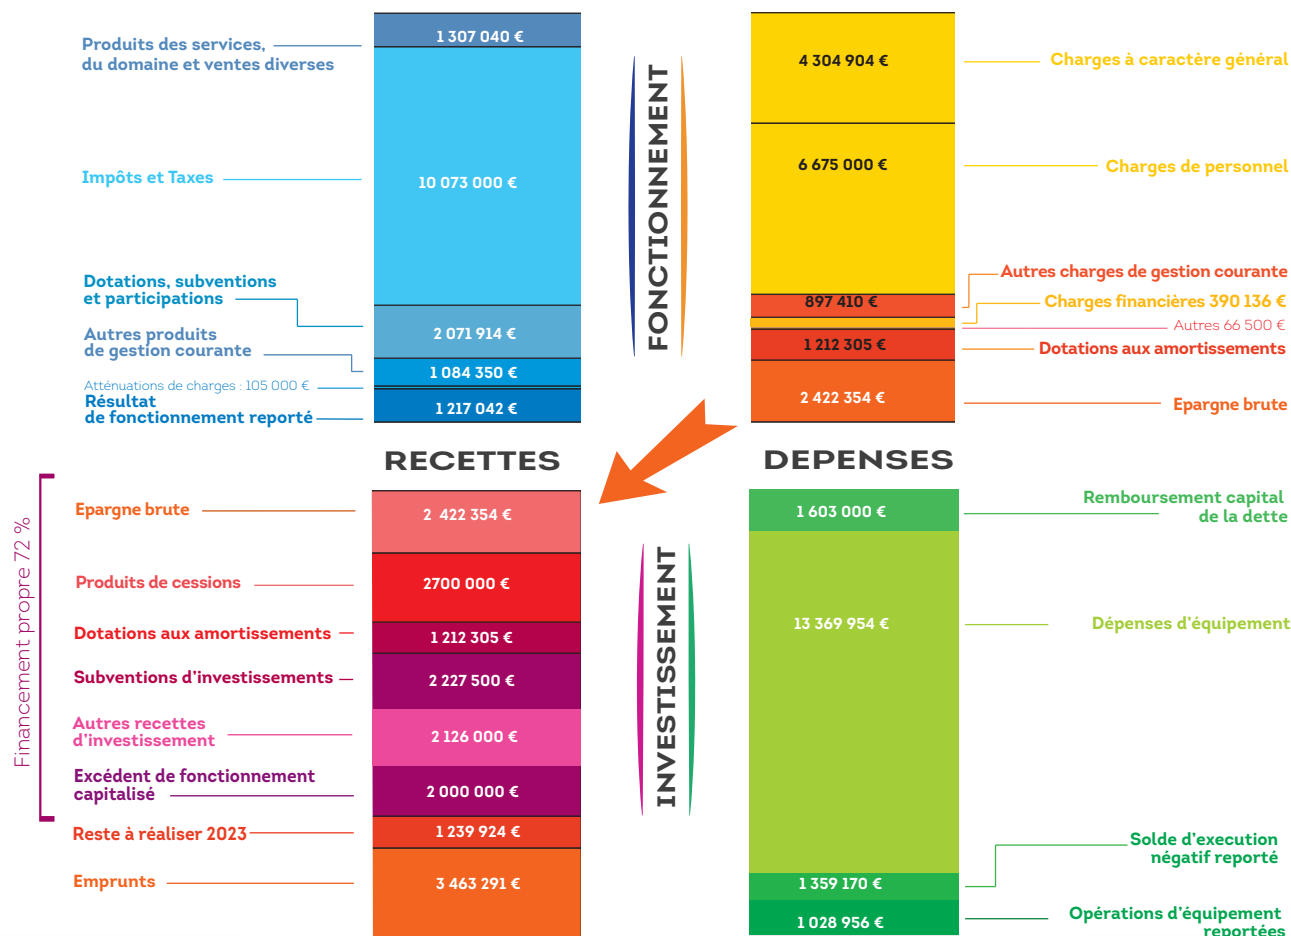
Produits des services, du domaine et ventes diverses
1 307 040 €

Impôts et Taxes
10 073 000 €

Dotations, subventions et participations
2 071 914 €

Autres produits de gestion courante
1 084 350 €

Atténuations de charges : 105 000 €

Résultat de fonctionnement reporté
1 217 042 €

FONCTIONNEMENT

4 304 904 €
Charges à caractère général

6 675 000 €
Charges de personnel

Autres charges de gestion courante
897 410 €

Charges financières 390 136 €

Autres 66 500 €

1 212 305 €
Dotations aux amortissements

2 422 354 €
Epargne brute

RECETTES

DEPENSES

Financement propre 72 %

Epargne brute
2 422 354 €

Produits de cessions
2700 000 €

Dotations aux amortissements
1 212 305 €

Subventions d'investissements
2 227 500 €

Autres recettes d'investissement
2 126 000 €

Excédent de fonctionnement capitalisé
2 000 000 €

Reste à réaliser 2023
1 239 924 €

Emprunts
3 463 291 €

INVESTISSEMENT

1 603 000 €
Remboursement capital de la dette

13 369 954 €
Dépenses d'équipement

Solde d'execution négatif reporté
1 359 170 €

1 028 956 €
Opérations d'équipement reportées